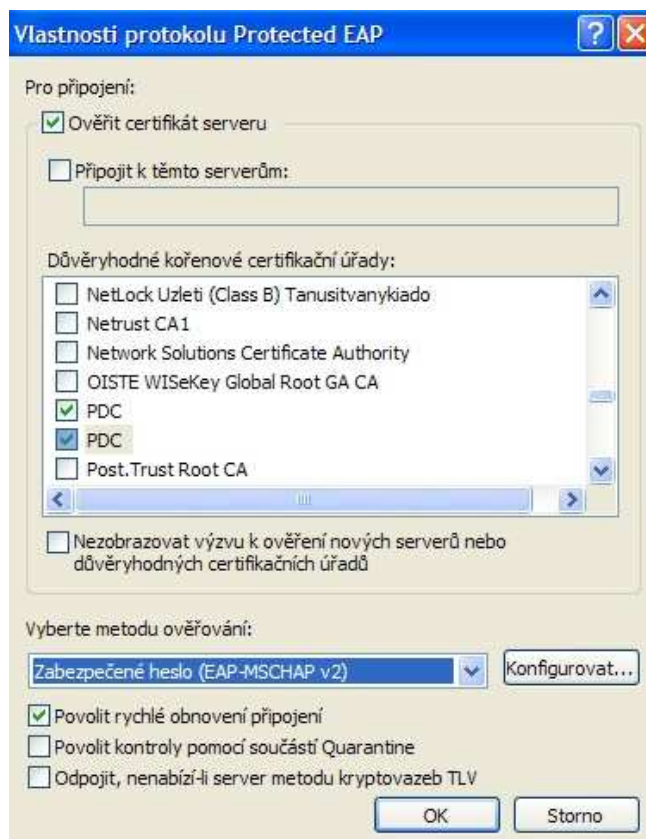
Vlastnosti protokolu Protected EAP

Pro připojení:

Ověřit certifikát serveru

Připojit k těmto serverům:

Důvěryhodné kořenové certifikační úřady:

NetLock Uzleti (Class B) Tanusitvanykiado
Netrust CA1
Network Solutions Certificate Authority
OISTE WISeKey Global Root GA CA
PDC
PDC
Post.Trust Root CA

Nezobrazovat výzvu k ověření nových serverů nebo důvěryhodných certifikačních úřadů

Vyberte metodu ověřování:

Zabezpečené heslo (EAP-MSCHAP v2)

Konfigurovat...

Povolit rychlé obnovení připojení
Povolit kontroly pomocí součástí Quarantine
Odpojit, nenabízí-li server metodu kryptovazeb TLV

OK
Storno